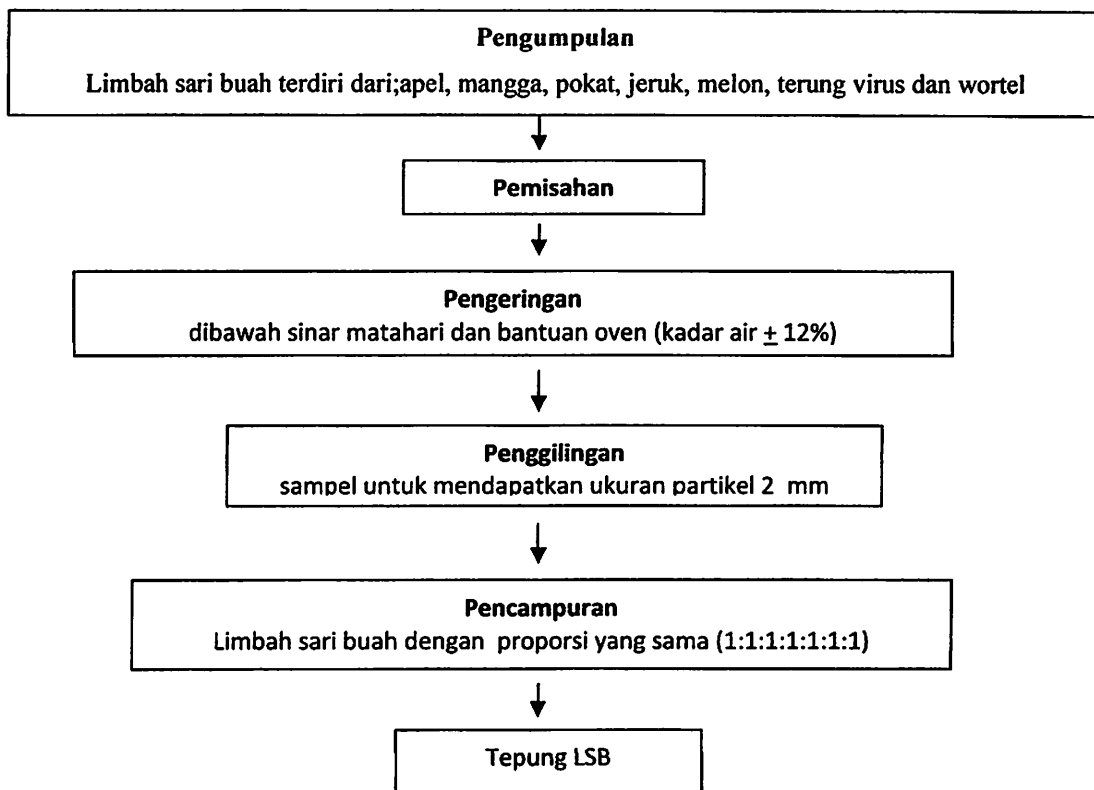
Pengumpulan
Limbah sari buah terdiri dari;apel, mangga, pokat, jeruk, melon, terung virus dan wortel

Pemisahan

Pengeringan
dibawah sinar matahari dan bantuan oven (kadar air $\pm$ 12%)

Penggilingan
sampel untuk mendapatkan ukuran partikel 2 mm

Pencampuran
Limbah sari buah dengan proporsi yang sama (1:1:1:1:1:1:1)

Tepung LSB